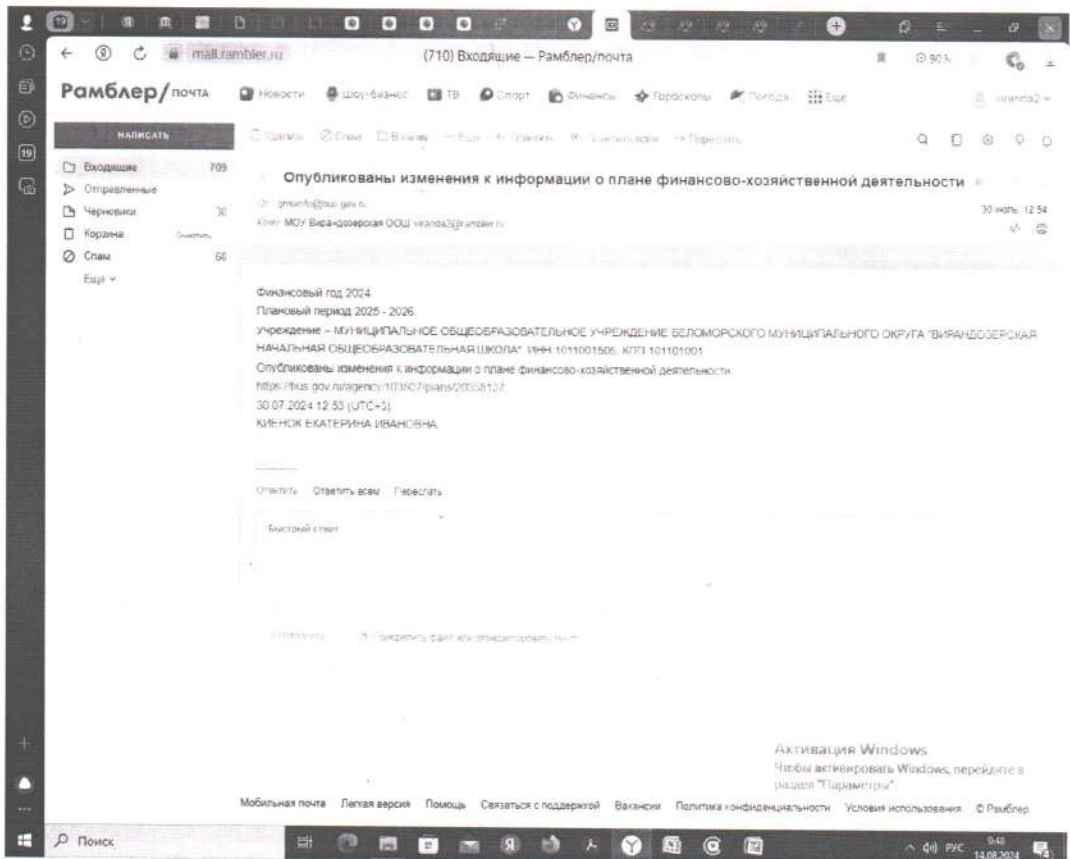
mail.rambler.ru

(710) Входящие — Рамблер/почта

90%

Рамблер/почта

Новости Шоу-бизнес ТВ Спорт Финансы Гороскопы Погода Еще

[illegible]

НАПИСАТЬ

Входящие 709

Отправленные

Черновики 30

Корзина Очистить

Спам 60

Ещё

Удалить Спам В папку Еще Ответить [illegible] Переслать

Опубликованы изменения к информации о плане финансово-хозяйственной деятельности

От: gmuinfo@bus.gov.ru

Кому: МОУ Вирандозерская ООШ viranda3@rambler.ru

30 июль 12:54

Финансовый год 2024

Плановый период 2025 - 2026

Учреждение – МУНИЦИПАЛЬНОЕ ОБЩЕОБРАЗОВАТЕЛЬНОЕ УЧРЕЖДЕНИЕ БЕЛОМОРСКОГО МУНИЦИПАЛЬНОГО ОКРУГА "ВИРАНДОЗЕРСКАЯ НАЧАЛЬНАЯ ОБЩЕОБРАЗОВАТЕЛЬНАЯ ШКОЛА", ИНН 1011001506, КПП 101101001

Опубликованы изменения к информации о плане финансово-хозяйственной деятельности

https://bus.gov.ru/agency/103807/plans/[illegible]

30.07.2024 12:53 (UTC+3)

КИЕНОК ЕКАТЕРИНА ИВАНОВНА

Ответить Ответить всем Переслать

Быстрый ответ

Отправить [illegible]

Активация Windows

Чтобы активировать Windows, перейдите в раздел "Параметры".

Мобильная почта Легкая версия Помощь Связаться с поддержкой Вакансии Политика конфиденциальности Условия использования © Рамблер

Поиск

РУС 9:48 14.08.2024